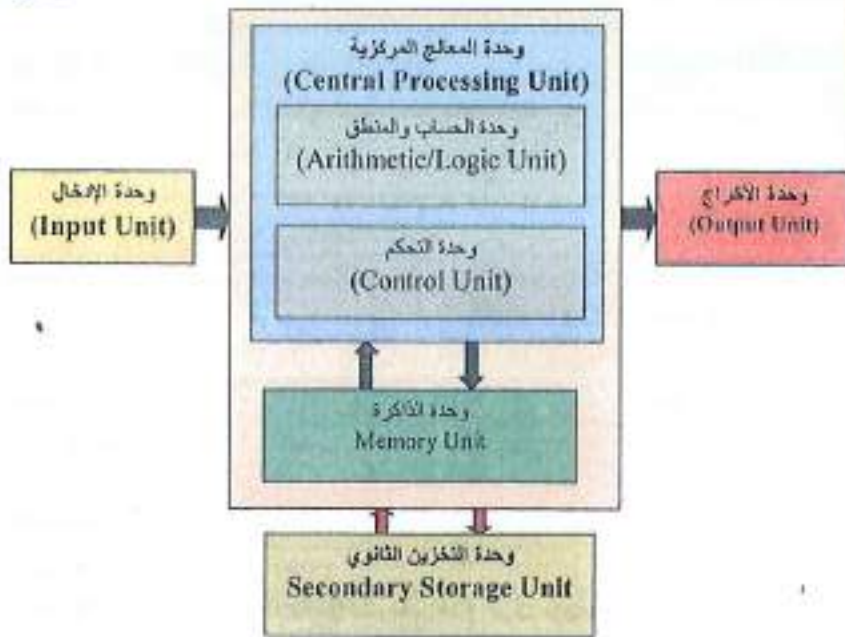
وحدة الإدخال
(Input Unit)

وحدة المعالج المركزية
(Central Processing Unit)

وحدة الحساب والمنطق
(Arithmetic/Logic Unit)

وحدة التحكم
(Control Unit)

وحدة الإخراج
(Output Unit)

وحدة الذاكرة
Memory Unit

وحدة التخزين الثانوي
Secondary Storage Unit